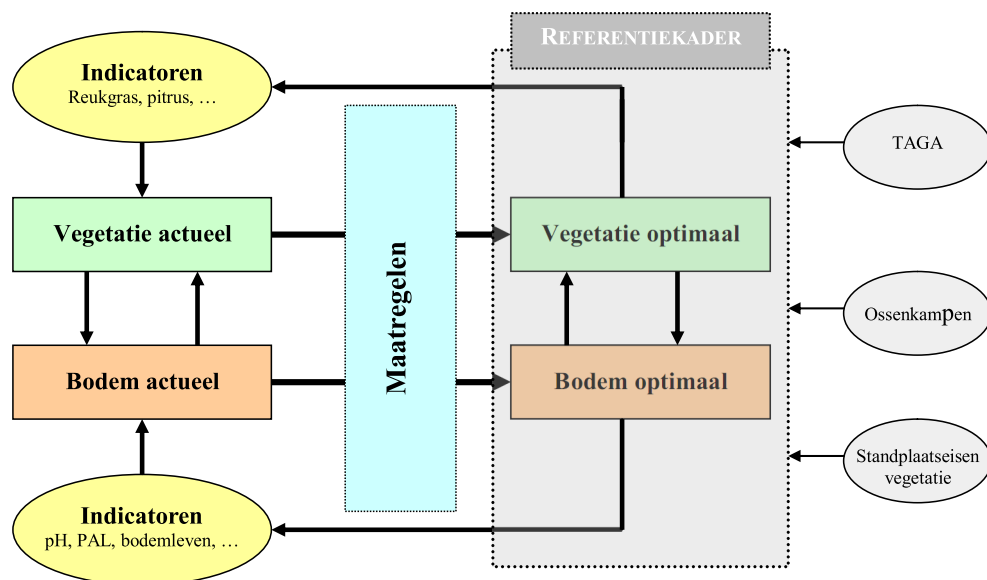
REFERENTIEKADER

Indicatoren
Reukgras, pitrus, …

TAGA

Vegetatie actueel

Maatregelen

Vegetatie optimaal

Ossenkampen

Bodem actueel

Bodem optimaal

Standplaatseisen vegetatie

Indicatoren
pH, PAL, bodemleven, …